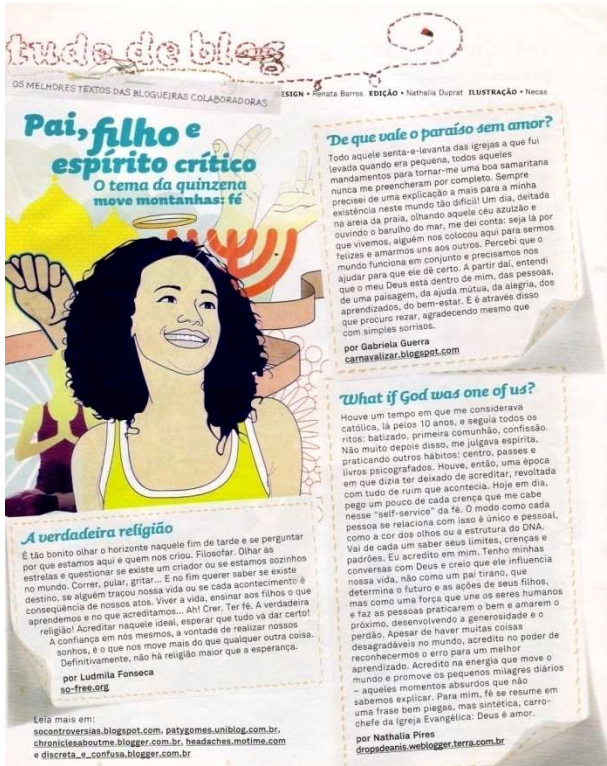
tudo de blog

OS MELHORES TEXTOS DAS BLOGUEIRAS COLABORADORAS

DESIGN • Renata Barros EDIÇÃO • Nathalia Duprat ILUSTRAÇÃO • Necas

Pai, filho e espírito crítico

O tema da quinzena move montanhas: fé

De que vale o paraíso sem amor?

Todo aquele senta-e-levanta das igrejas a que fui levada quando era pequena, todos aqueles mandamentos para tornar-me uma boa samaritana nunca me preencheram por completo. Sempre precisei de uma explicação a mais para a minha existência neste mundo tão difícil! Um dia, deitada na areia da praia, olhando aquele céu azulzão e ouvindo o barulho do mar, me dei conta: seja lá por que vivemos, alguém nos colocou aqui para sermos felizes e amarmos uns aos outros. Percebi que o mundo funciona em conjunto e precisamos nos ajudar para que ele dê certo. A partir daí, entendi que o meu Deus está dentro de mim, das pessoas, de uma paisagem, da ajuda mútua, da alegria, dos aprendizados, do bem-estar. E é através disso que procuro rezar, agradecendo mesmo que com simples sorrisos.

por Gabriela Guerra
carnavalizar.blogspot.com

What if God was one of us?

Houve um tempo em que me considerava católica, lá pelos 10 anos, e seguia todos os ritos: batizado, primeira comunhão, confissão. Não muito depois disso, me julgava espírita, praticando outros hábitos: centro, passes e livros psicografados. Houve, então, uma época em que dizia ter deixado de acreditar, revoltada com tudo de ruim que acontecia. Hoje em dia, pego um pouco de cada crença que me cabe nesse "self-service" da fé. O modo como cada pessoa se relaciona com isso é único e pessoal, como a cor dos olhos ou a estrutura do DNA. Vai de cada um saber seus limites, crenças e padrões. Eu acredito em mim. Tenho minhas conversas com Deus e creio que ele influencia nossa vida, não como um pai tirano, que determina o futuro e as ações de seus filhos, mas como uma força que une os seres humanos e faz as pessoas praticarem o bem e amarem o próximo, desenvolvendo a generosidade e o perdão. Apesar de haver muitas coisas desagradáveis no mundo, acredito no poder de reconhecermos o erro para um melhor aprendizado. Acredito na energia que move o mundo e promove os pequenos milagres diários – aqueles momentos absurdos que não sabemos explicar. Para mim, fé se resume em uma frase bem piegas, mas sintética, carro-chefe da Igreja Evangélica: Deus é amor.

por Nathalia Pires
dropsdeanis.weblogger.terra.com.br

A verdadeira religião

É tão bonito olhar o horizonte naquele fim de tarde e se perguntar por que estamos aqui e quem nos criou. Filosofar. Olhar as estrelas e questionar se existe um criador ou se estamos sozinhos no mundo. Correr, pular, gritar... E no fim querer saber se existe destino, se alguém traçou nossa vida ou se cada acontecimento é consequência de nossos atos. Viver a vida, ensinar aos filhos o que aprendemos e no que acreditamos... Ah! Crer. Ter fé. A verdadeira religião? Acreditar naquele ideal, esperar que tudo vá dar certo! A confiança em nós mesmos, a vontade de realizar nossos sonhos, é o que nos move mais do que qualquer outra coisa. Definitivamente, não há religião maior que a esperança.

por Ludmila Fonseca
so-free.org

Leia mais em:
socontroversias.blogspot.com, patygomes.uniblog.com.br, chroniclesaboutme.blogger.com.br, headaches.motime.com e discreta_e_confusa.blogger.com.br